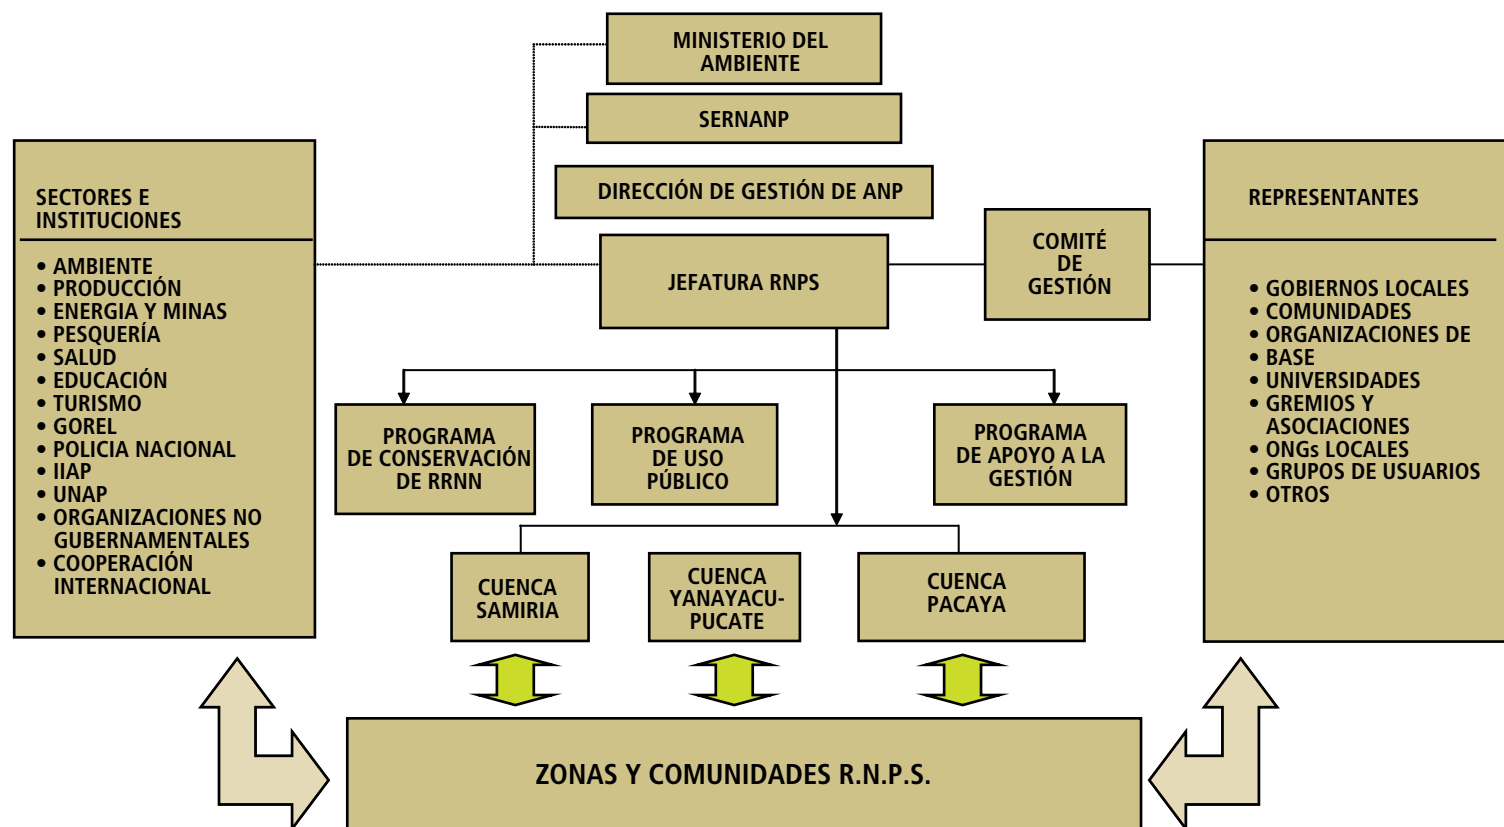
MINISTERIO DEL AMBIENTE

SERNANP

DIRECCIÓN DE GESTIÓN DE ANP

SECTORES E INSTITUCIONES

• AMBIENTE
• PRODUCCIÓN
• ENERGIA Y MINAS
• PESQUERÍA
• SALUD
• EDUCACIÓN
• TURISMO
• GOREL
• POLICIA NACIONAL
• IIAP
• UNAP
• ORGANIZACIONES NO GUBERNAMENTALES
• COOPERACIÓN INTERNACIONAL

JEFATURA RNPS

COMITÉ DE GESTIÓN

REPRESENTANTES

• GOBIERNOS LOCALES
• COMUNIDADES
• ORGANIZACIONES DE
• BASE
• UNIVERSIDADES
• GREMIOS Y ASOCIACIONES
• ONGs LOCALES
• GRUPOS DE USUARIOS
• OTROS

PROGRAMA DE CONSERVACIÓN DE RRNN

PROGRAMA DE USO PÚBLICO

PROGRAMA DE APOYO A LA GESTIÓN

CUENCA SAMIRIA

CUENCA YANAYACU-PUCATE

CUENCA PACAYA

ZONAS Y COMUNIDADES R.N.P.S.